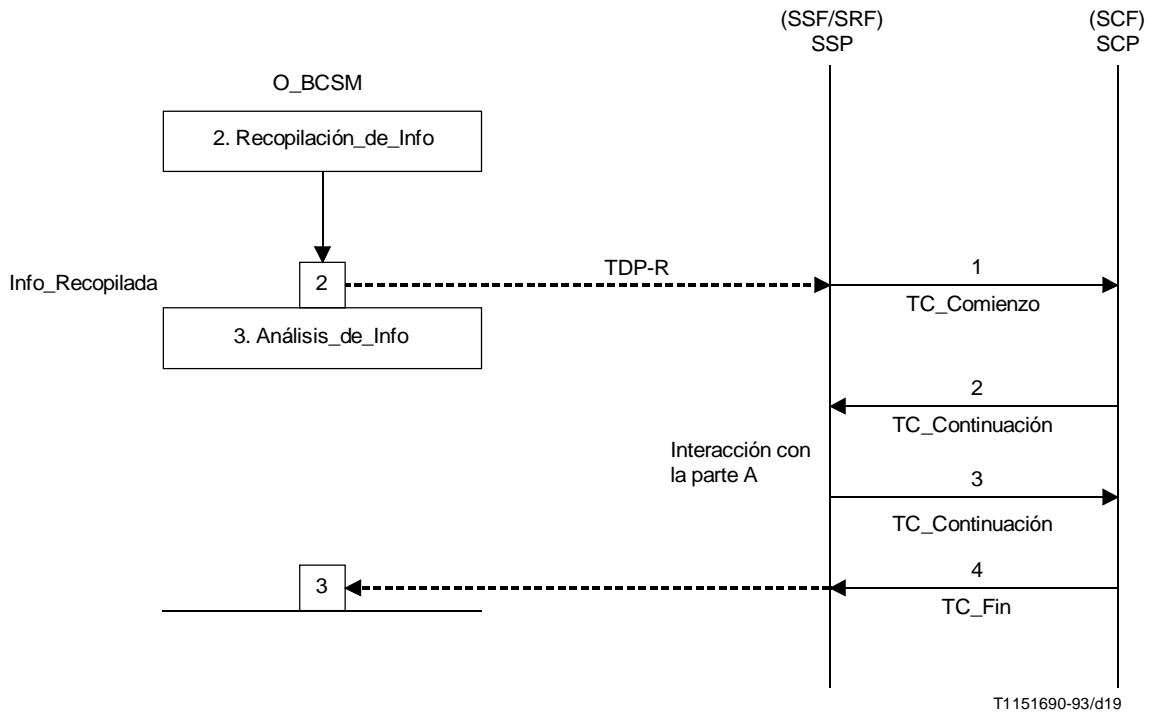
(SSF/SRF)
SSP

(SCF)
SCP

O_BCSM

2. Recopilación_de_Info

Info_Recopilada

2

TDP-R

1

TC_Comienzo

3. Análisis_de_Info

2

TC_Continuación

Interacción con la parte A

3

TC_Continuación

3

4

TC_Fin

T1151690-93/d19